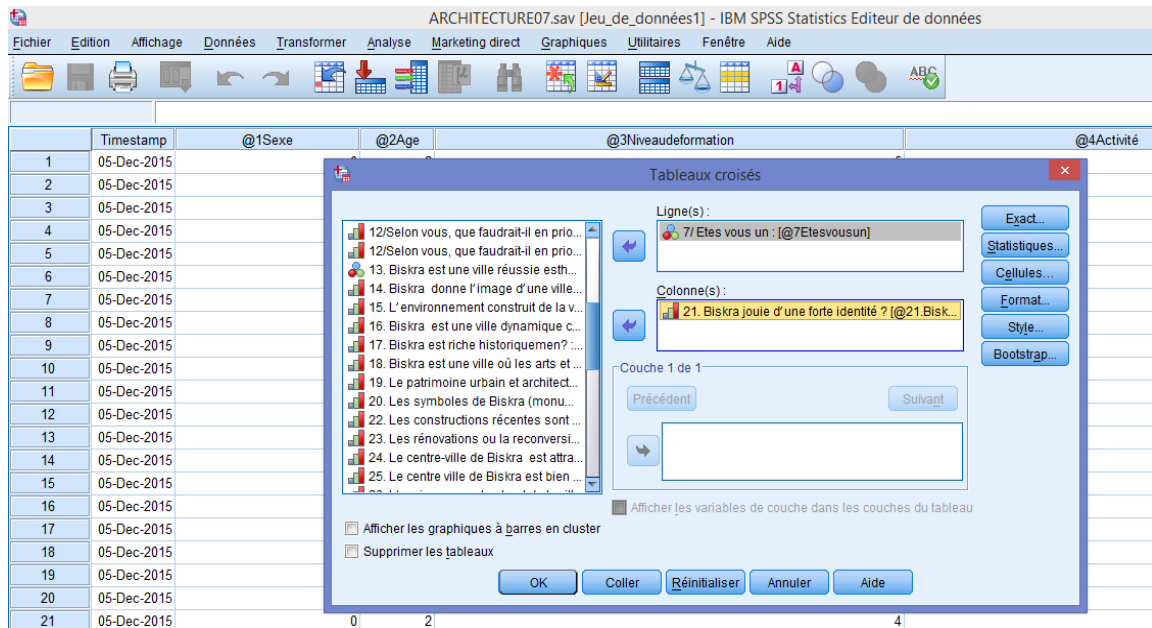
ARCHITECTURE07.sav [Jeu_de_données1] - IBM SPSS Statistics Editeur de données

Fichier Edition Affichage Données Transformer Analyse Marketing direct Graphiques Utilitaires Fenêtre Aide

| | Timestamp | @1Sexe | @2Age | @3Niveaudeformation | @4Activité |
|---|---|---|---|---|---|
| 1 | 05-Dec-2015 | | | | |
| 2 | 05-Dec-2015 | | | | |
| 3 | 05-Dec-2015 | | | | |
| 4 | 05-Dec-2015 | | | | |
| 5 | 05-Dec-2015 | | | | |
| 6 | 05-Dec-2015 | | | | |
| 7 | 05-Dec-2015 | | | | |
| 8 | 05-Dec-2015 | | | | |
| 9 | 05-Dec-2015 | | | | |
| 10 | 05-Dec-2015 | | | | |
| 11 | 05-Dec-2015 | | | | |
| 12 | 05-Dec-2015 | | | | |
| 13 | 05-Dec-2015 | | | | |
| 14 | 05-Dec-2015 | | | | |
| 15 | 05-Dec-2015 | | | | |
| 16 | 05-Dec-2015 | | | | |
| 17 | 05-Dec-2015 | | | | |
| 18 | 05-Dec-2015 | | | | |
| 19 | 05-Dec-2015 | | | | |
| 20 | 05-Dec-2015 | | | | |
| 21 | 05-Dec-2015 | 0 | 2 | 4 | |

Tableaux croisés

12/Selon vous, que faudrait-il en prio...
12/Selon vous, que faudrait-il en prio...
13. Biskra est une ville réussie esth...
14. Biskra donne l'image d'une ville...
15. L'environnement construit de la v...
16. Biskra est une ville dynamique c...
17. Biskra est riche historiquemen? :...
18. Biskra est une ville où les arts et ...
19. Le patrimoine urbain et architect...
20. Les symboles de Biskra (monu...
22. Les constructions récentes sont ...
23. Les rénovations ou la reconversi...
24. Le centre-ville de Biskra est attra...
25. Le centre ville de Biskra est bien ...

Ligne(s) :
7/ Etes vous un : [@7Etesvousun]

Colonne(s) :
21. Biskra jouie d'une forte identité ? [@21.Bisk...

Couche 1 de 1
Précédent
Suivant

Afficher les variables de couche dans les couches du tableau

Exact...
Statistiques...
Cellules...
Format...
Style...
Bootstrap...

Afficher les graphiques à barres en cluster
Supprimer les tableaux

OK Coller Réinitialiser Annuler Aide